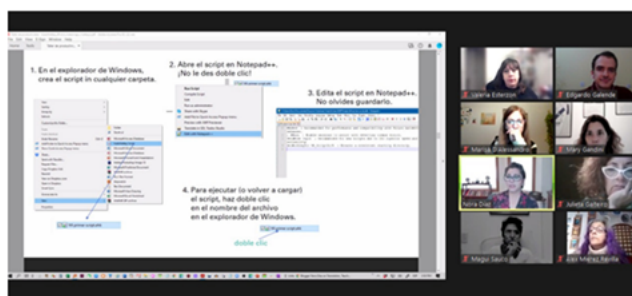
1. En el explorador de Windows, crea el script in cualquier carpeta.

2. Abre el script en Notepad++. ¡No le des doble clic!

3. Edita el script en Notepad++. No olvides guardarlo.

4. Para ejecutar (o volver a cargar) el script, haz doble clic en el nombre del archivo en el explorador de Windows.

doble clic

Valeria Edelsztein

Edgardo Galende

Mariya Blasevschi

Mary Gaidini

Nora Díaz

Julieta Galeano

Magui Sauro

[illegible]